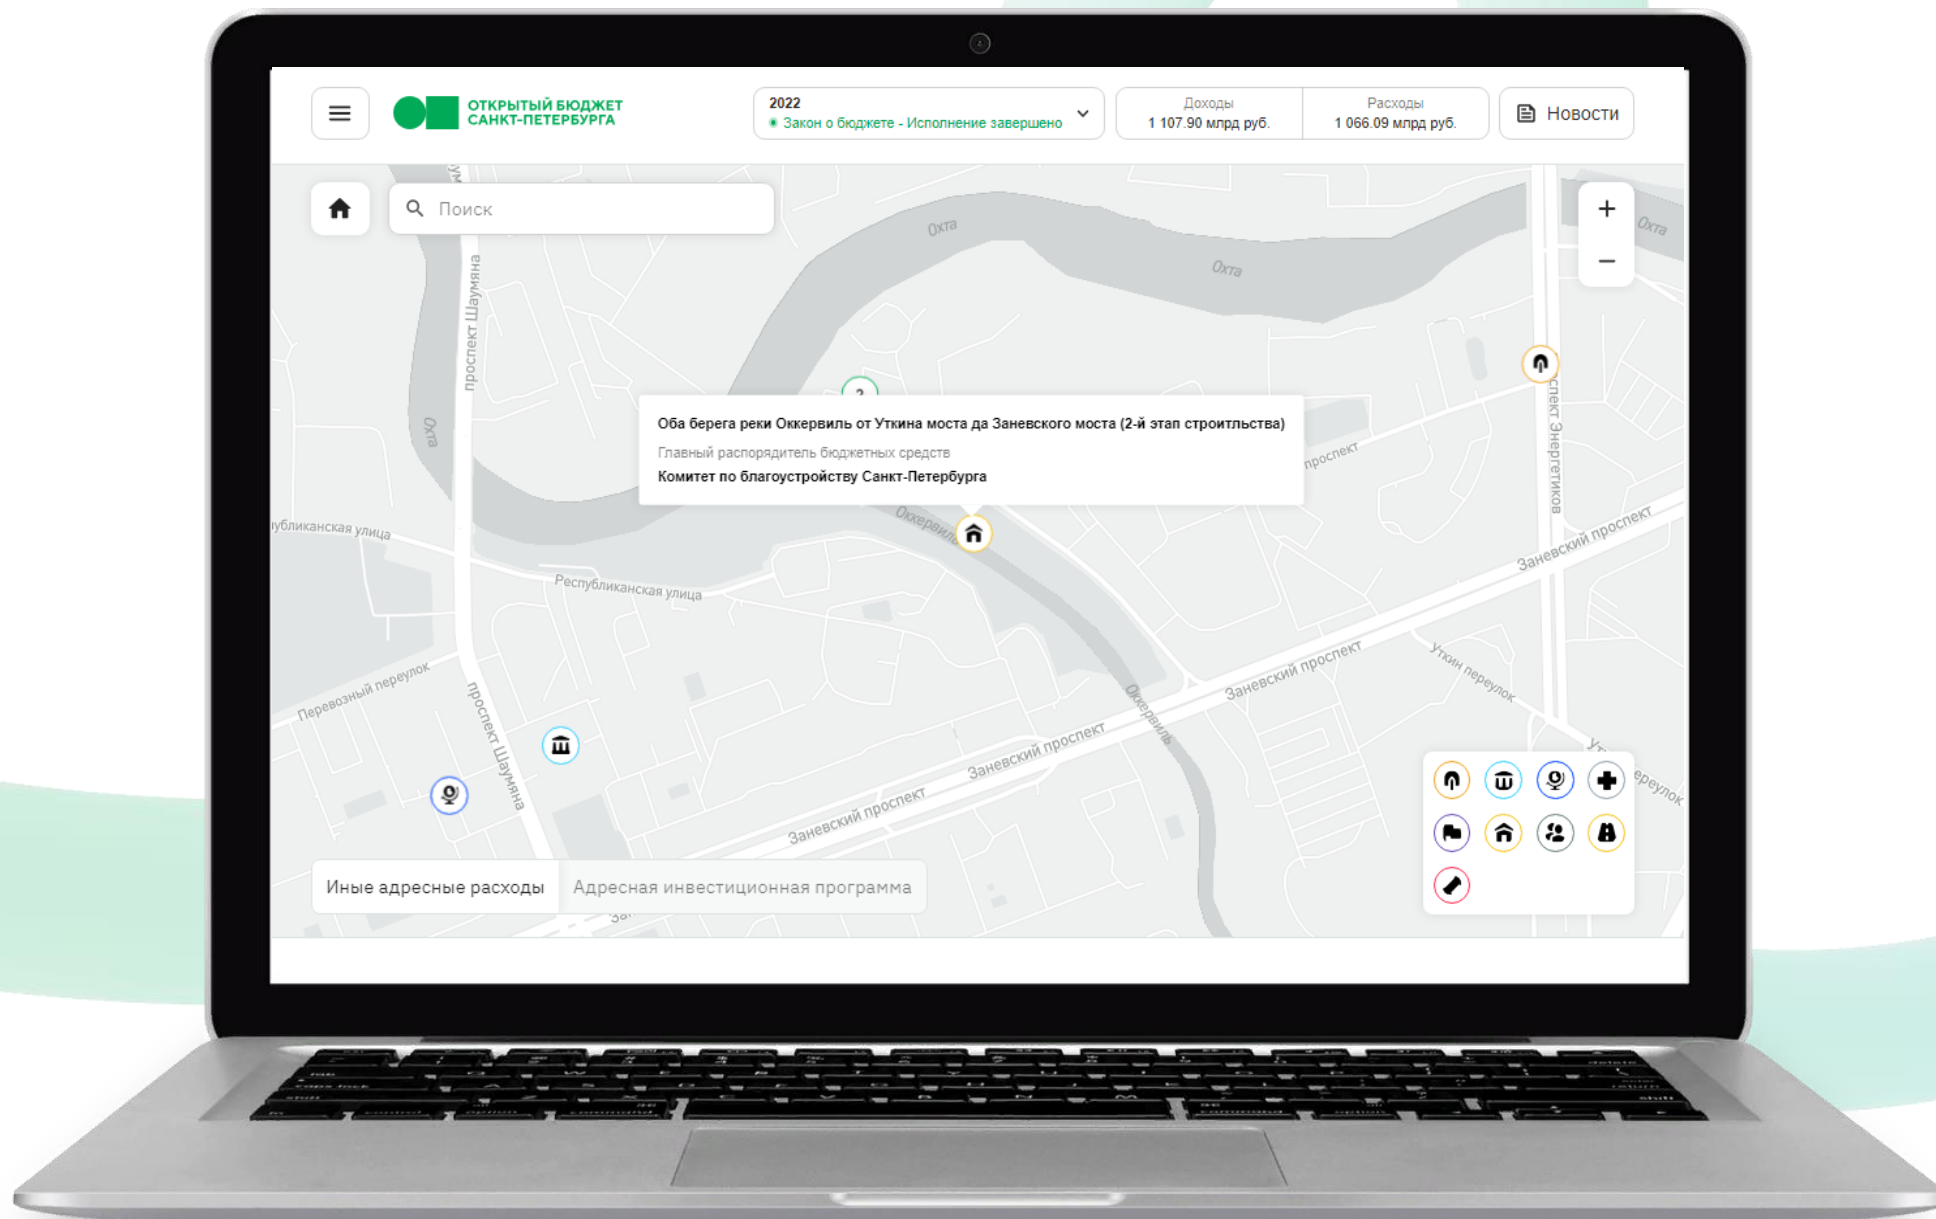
ОТКРЫТЫЙ БЮДЖЕТ
САНКТ-ПЕТЕРБУРГА

2022
Закон о бюджете - Исполнение завершено

Доходы
1 107.90 млрд руб.

Расходы
1 066.09 млрд руб.

Новости

Поиск

+
−

Охта
Охта
Охта
Охта
проспект Шаумяна
Охта
2
Оба берега реки Оккервиль от Уткина моста да Заневского моста (2-й этап строительства)
Главный распорядитель бюджетных средств
Комитет по благоустройству Санкт-Петербурга
проспект
спект Энергетиков
убликанская улица
Оккервиль
Заневский проспект
Республиканская улица
Перевозный переулок
проспект Шаумяна
Оккервиль
Заневский проспект
Уткин переулок
Заневский проспект
Заневский проспект
ереулок

Иные адресные расходы
Адресная инвестиционная программа